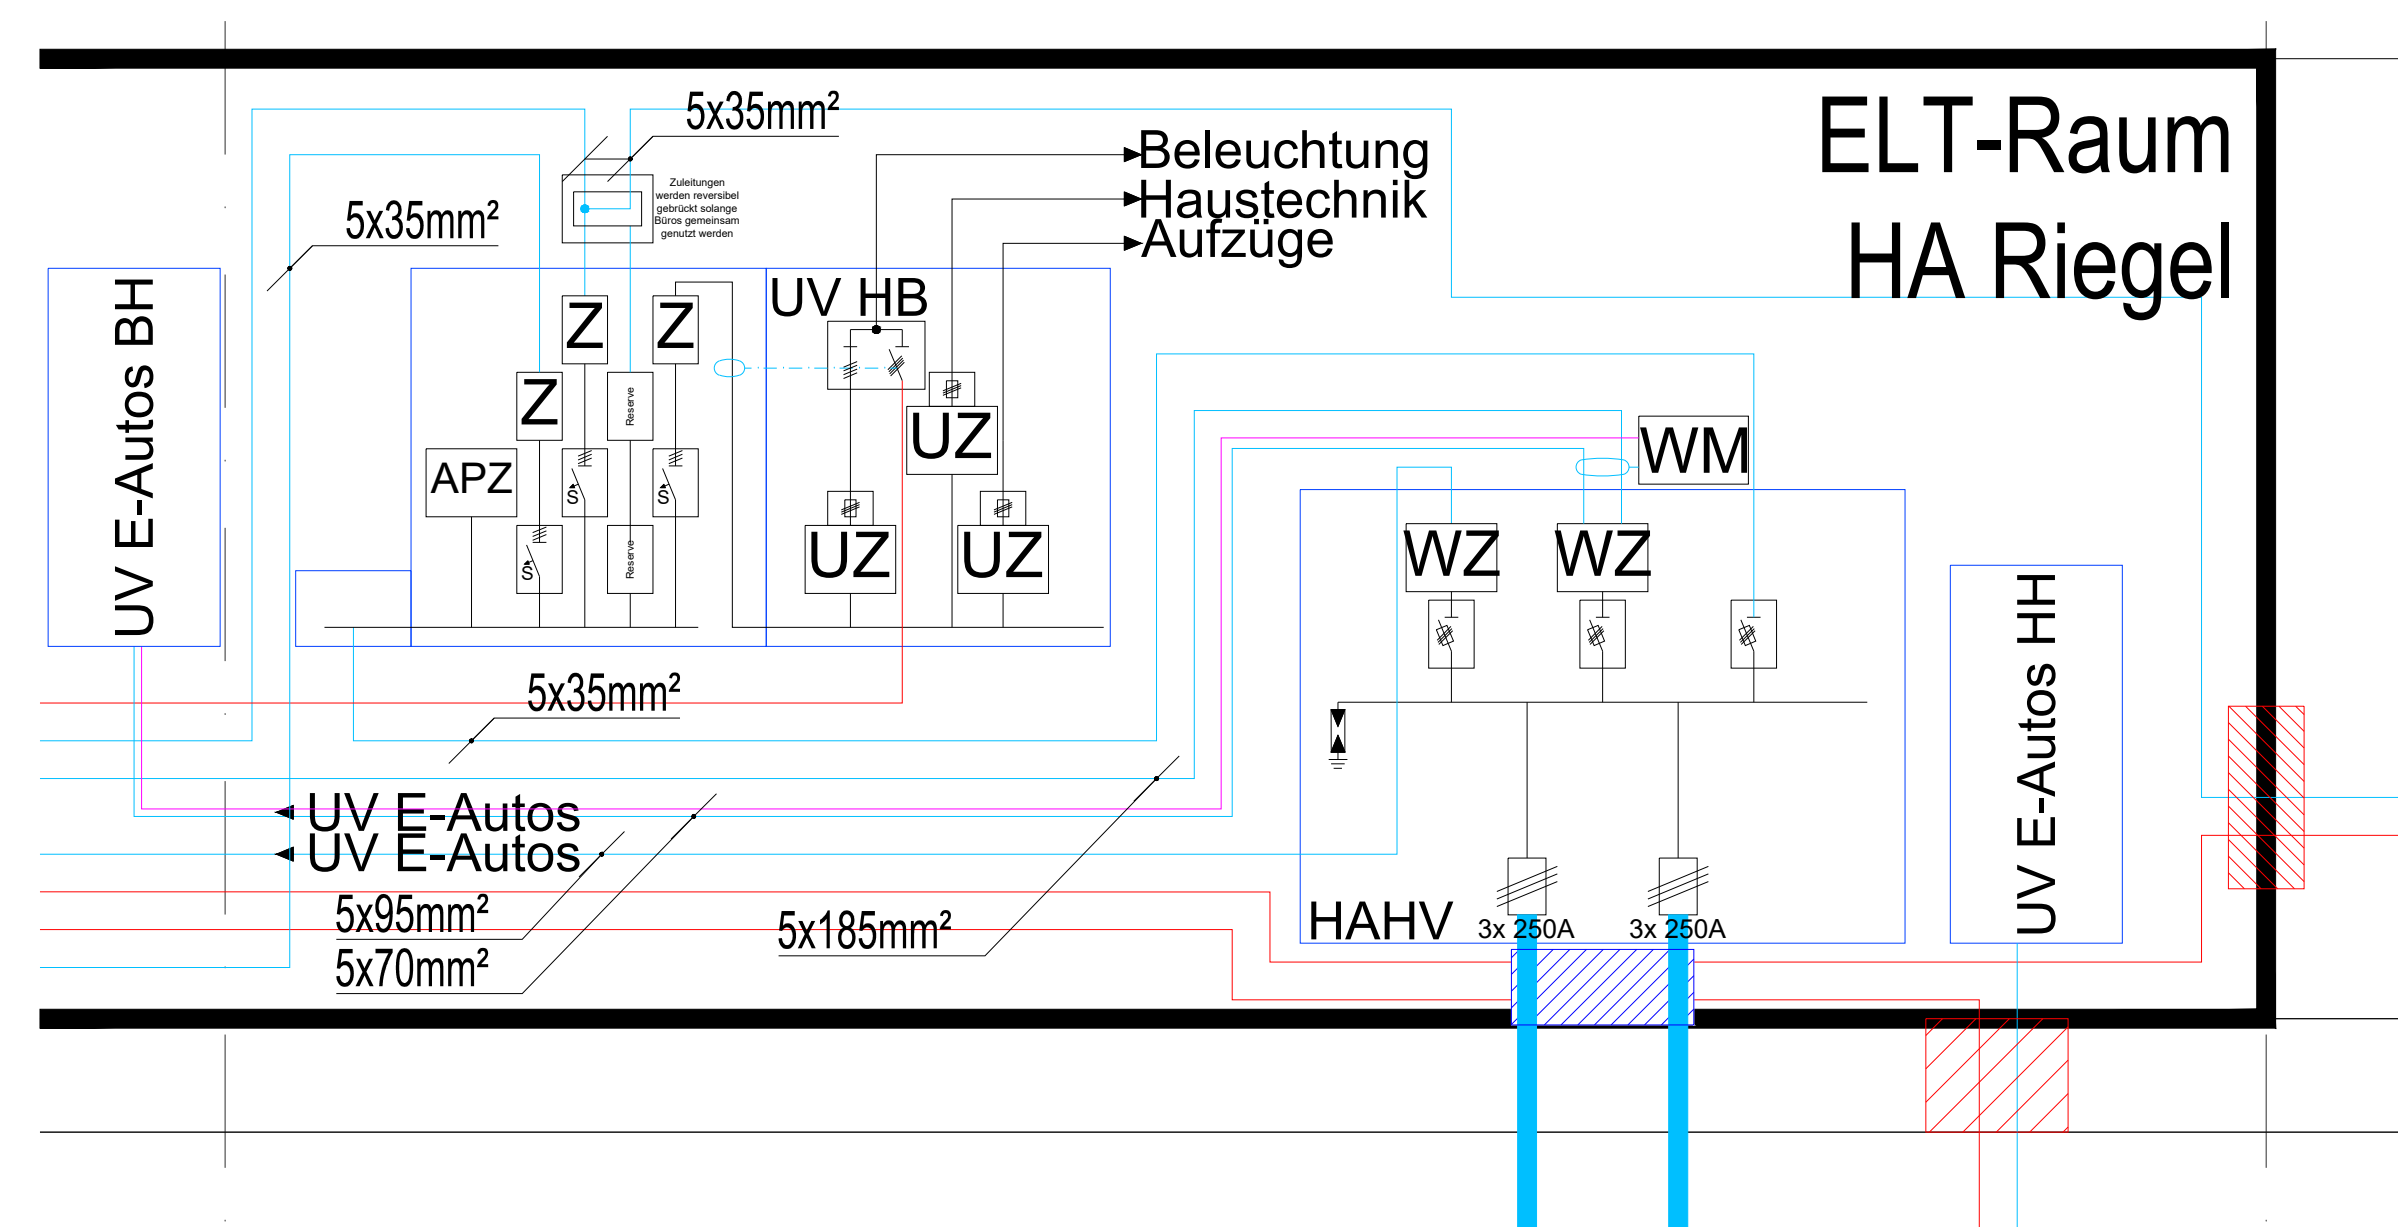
ELT-Raum
HA Riegel

5x35mm²

5x35mm²

Zuleitungen werden reversibel gebrückt solange Büros gemeinsam genutzt werden

Beleuchtung
Haustechnik
Aufzüge

UV E-Autos BH

Z
Z
UV HB
Z
Reserve
APZ
S
S
S
Reserve
UZ
UZ
UZ

WM
WZ
WZ

UV E-Autos HH

5x35mm²

UV E-Autos
UV E-Autos

5x95mm²
5x70mm²

5x185mm²

HAHV
3x 250A
3x 250A